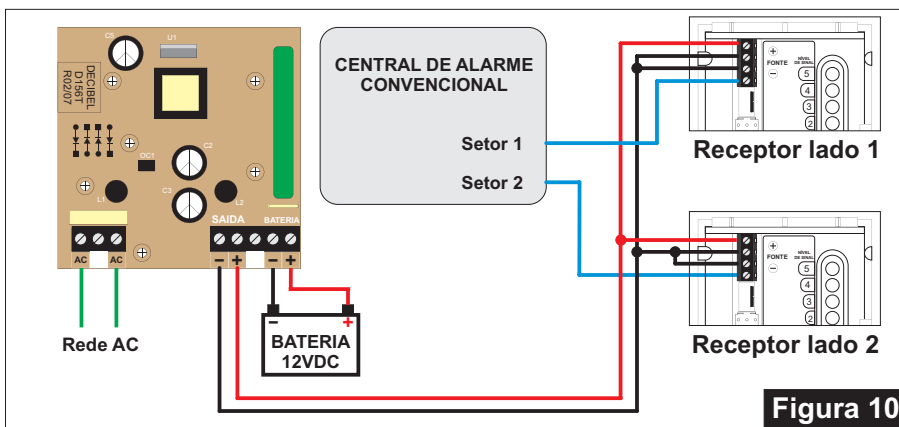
C5
U1
DECIBEL
D156T
R02/07
OC1
C2
C3
L1
L2
SAIDA
BATERIA
− + − +
AC AC
Rede AC
− +
BATERIA
12VDC
CENTRAL DE ALARME
CONVENCIONAL
Setor 1
Setor 2
+
FONTE
−
NÍVEL DE SINAL
5
4
3
2
Receptor lado 1
+
FONTE
−
NÍVEL DE SINAL
5
4
3
2
Receptor lado 2
Figura 10